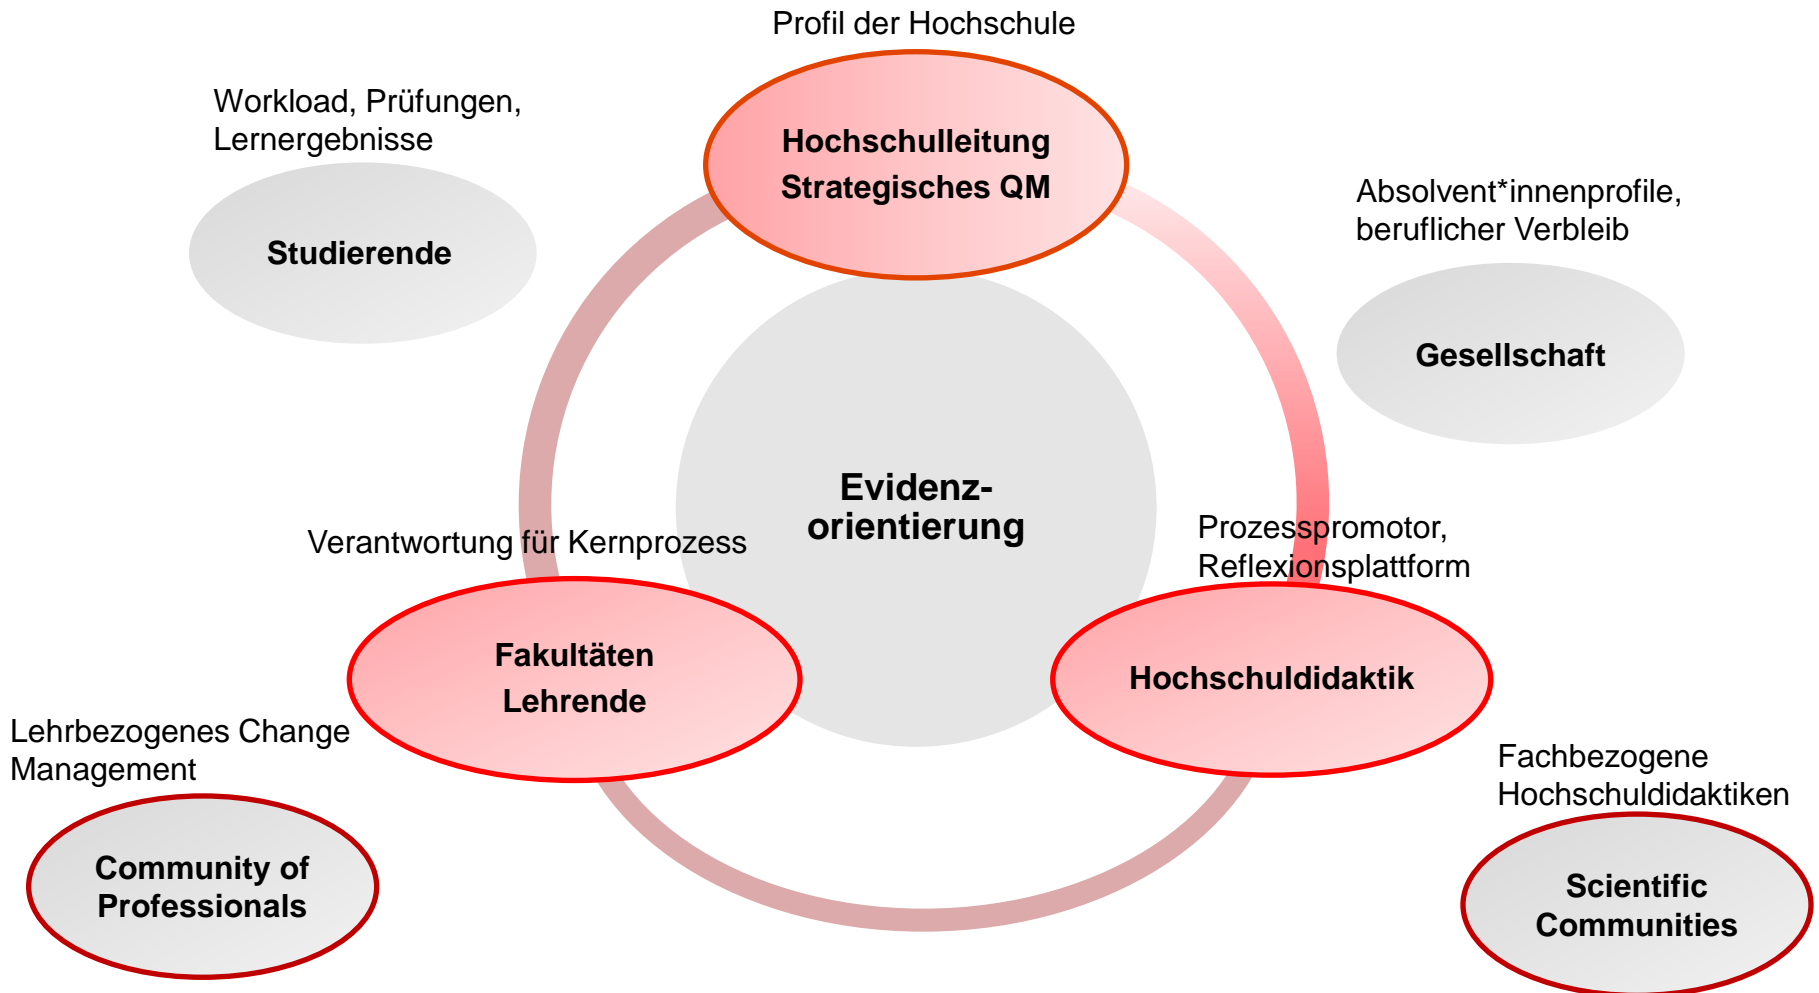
Profil der Hochschule

Hochschulleitung
Strategisches QM

Workload, Prüfungen, Lernergebnisse

Studierende

Absolvent*innenprofile, beruflicher Verbleib

Gesellschaft

Evidenz-orientierung

Verantwortung für Kernprozess

Prozesspromotor, Reflexionsplattform

Fakultäten
Lehrende

Hochschuldidaktik

Lehrbezogenes Change Management

Community of Professionals

Fachbezogene Hochschuldidaktiken

Scientific Communities